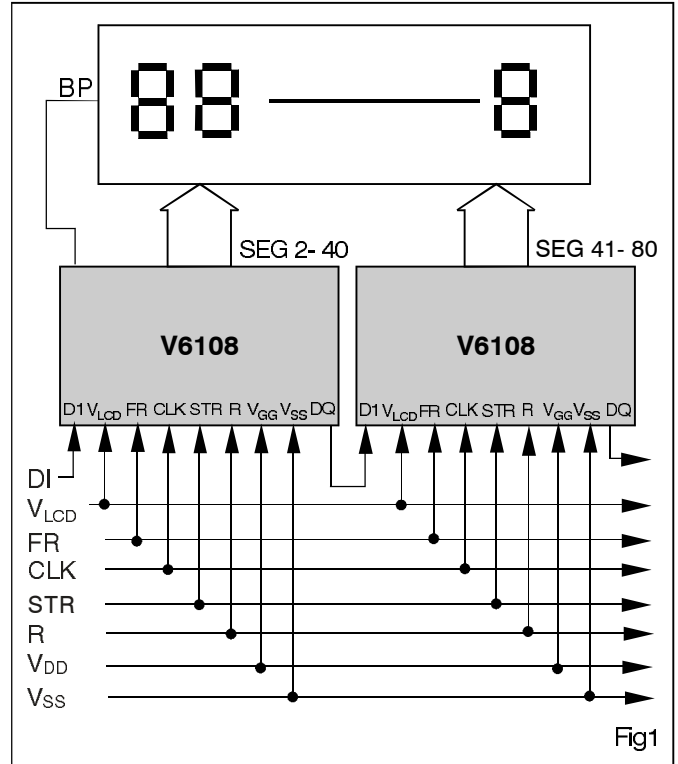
BP 88 — 8

SEG 2- 40

SEG 41- 80

V6108

D1 $V_{LCD}$ FR CLK STR R $V_{GG}$ $V_{SS}$ DQ

V6108

D1 $V_{LCD}$ FR CLK STR R $V_{GG}$ $V_{SS}$ DQ

DI

$V_{LCD}$

FR

CLK

STR

R

$V_{DD}$

$V_{SS}$

Fig1